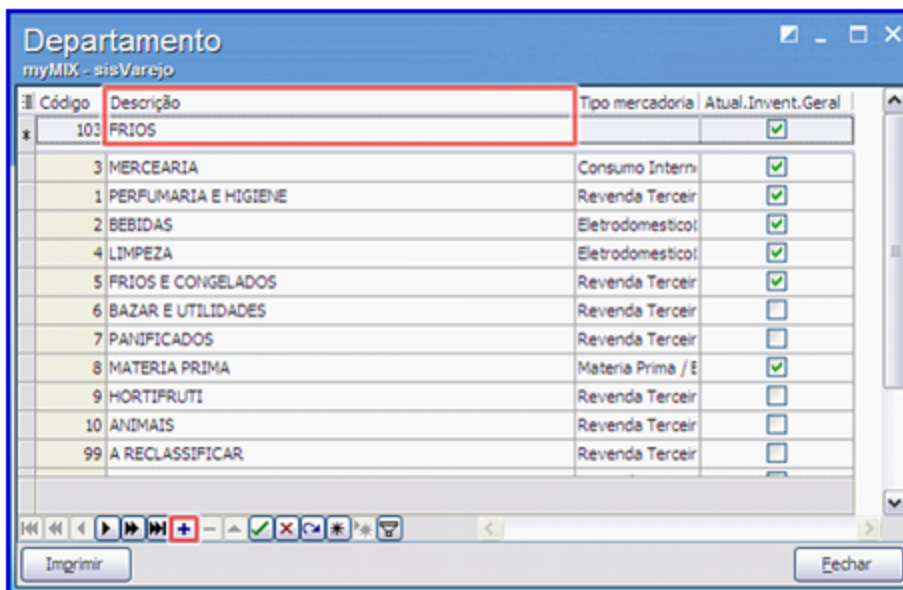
Departamento
myMIX - sisVarejo

| Código | Descrição | Tipo mercadoria | Atual.Invent.Geral |
|---|---|---|---|
| 103 | FRIOS | | ☑ |
| 3 | MERCEARIA | Consumo Intern | ☑ |
| 1 | PERFUMARIA E HIGIENE | Revenda Terceir | ☑ |
| 2 | BEBIDAS | Eletrodomestico | ☑ |
| 4 | LIMPEZA | Eletrodomestico | ☑ |
| 5 | FRIOS E CONGELADOS | Revenda Terceir | ☑ |
| 6 | BAZAR E UTILIDADES | Revenda Terceir | ☐ |
| 7 | PANIFICADOS | Revenda Terceir | ☐ |
| 8 | MATERIA PRIMA | Materia Prima / E | ☑ |
| 9 | HORTIFRUTI | Revenda Terceir | ☐ |
| 10 | ANIMAIS | Revenda Terceir | ☐ |
| 99 | A RECLASSIFICAR | Revenda Terceir | ☐ |

Imprimir

Fechar